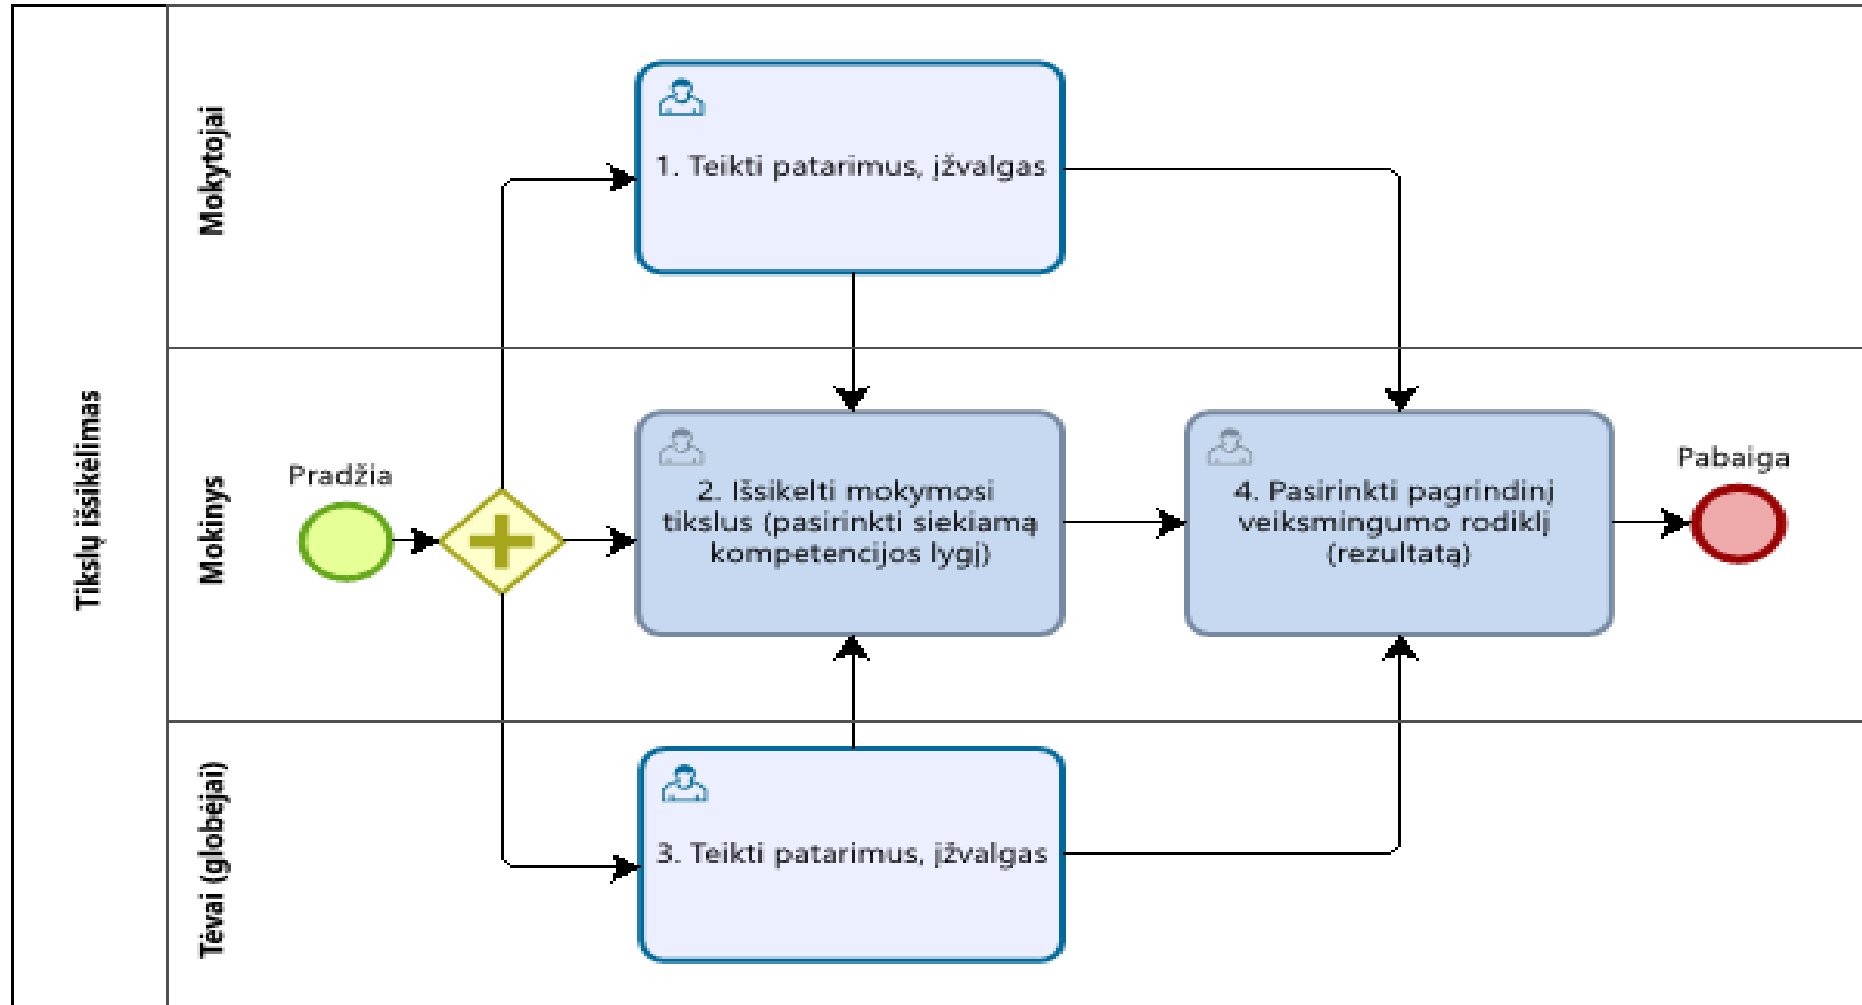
Tikslų išsikėlimas

Mokytojai

Mokinys

Tėvai (globėjai)

1. Teikti patarimus, įžvalgas

Pradžia

2. Išsikelti mokymosi tikslus (pasirinkti siekiamą kompetencijos lygį)

4. Pasirinkti pagrindinį veiksmingumo rodiklį (rezultatą)

Pabaiga

3. Teikti patarimus, įžvalgas